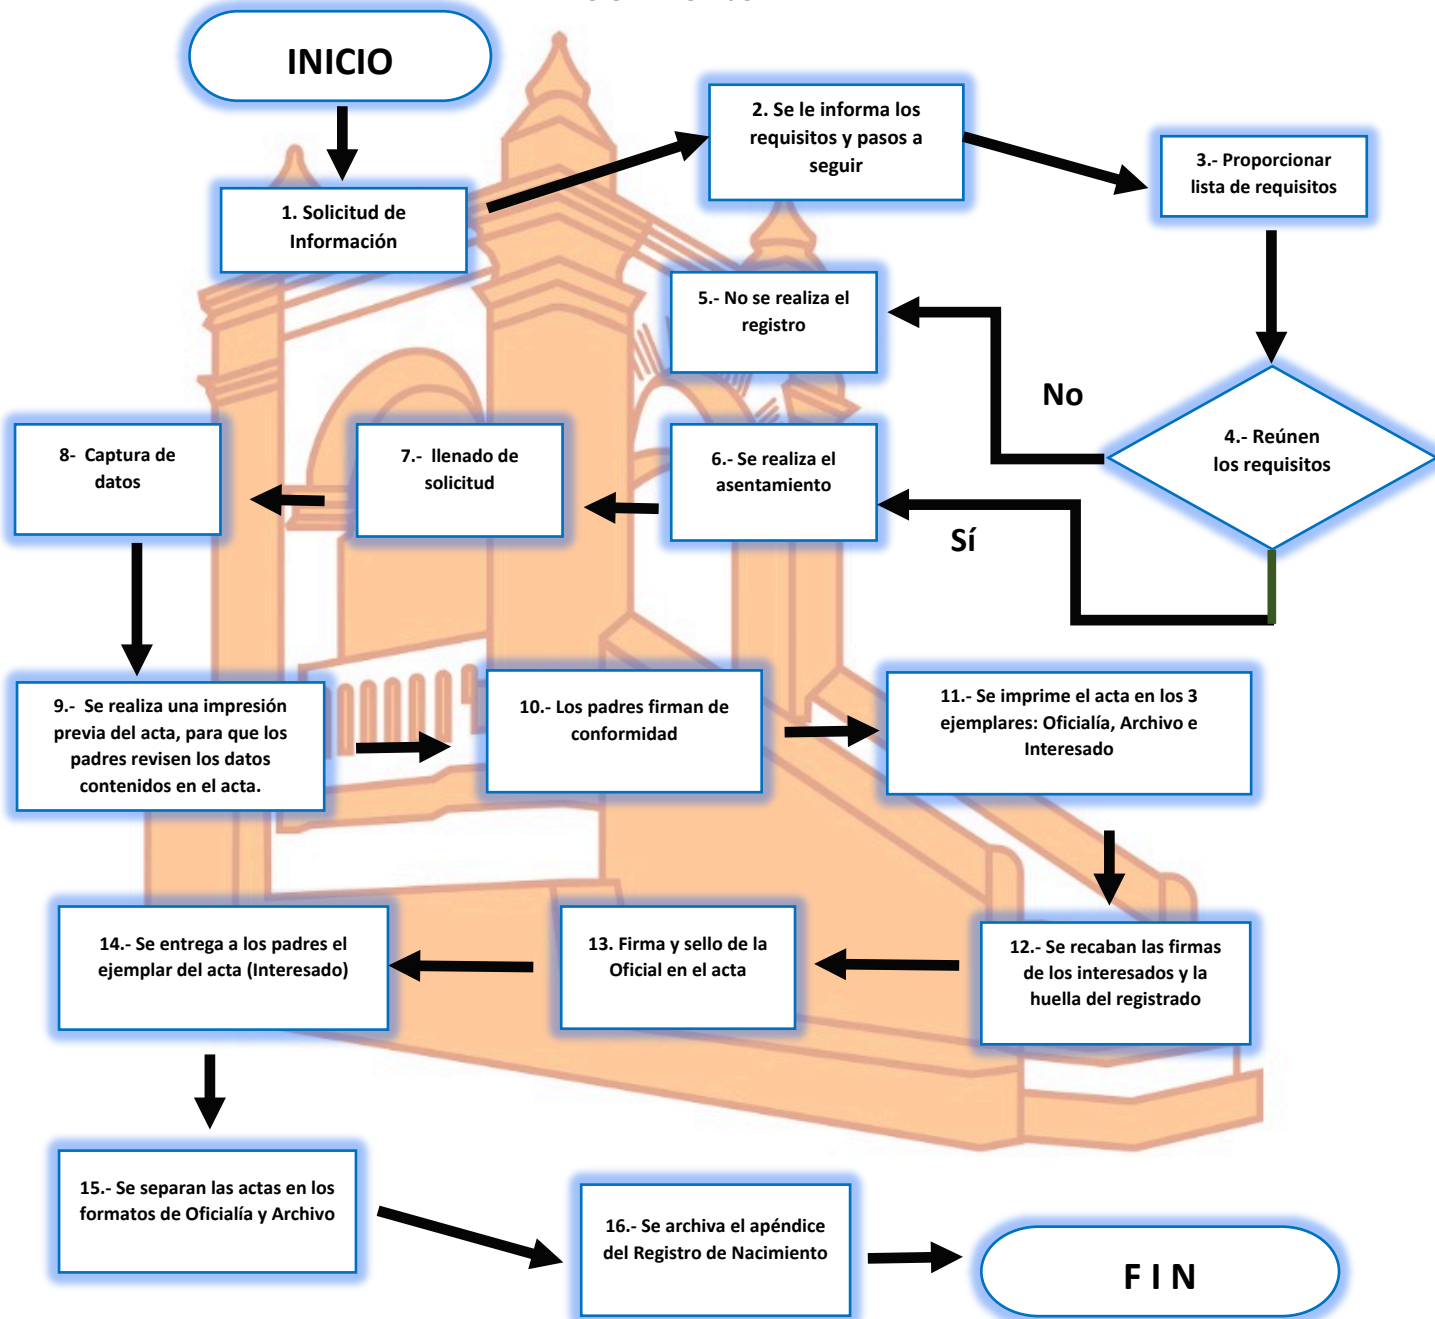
INICIO

1. Solicitud de Información

2. Se le informa los requisitos y pasos a seguir

3.- Proporcionar lista de requisitos

4.- Reúnen los requisitos

No

5.- No se realiza el registro

Sí

6.- Se realiza el asentamiento

7.- llenado de solicitud

8- Captura de datos

9.- Se realiza una impresión previa del acta, para que los padres revisen los datos contenidos en el acta.

10.- Los padres firman de conformidad

11.- Se imprime el acta en los 3 ejemplares: Oficialía, Archivo e Interesado

12.- Se recaban las firmas de los interesados y la huella del registrado

13. Firma y sello de la Oficial en el acta

14.- Se entrega a los padres el ejemplar del acta (Interesado)

15.- Se separan las actas en los formatos de Oficialía y Archivo

16.- Se archiva el apéndice del Registro de Nacimiento

F I N